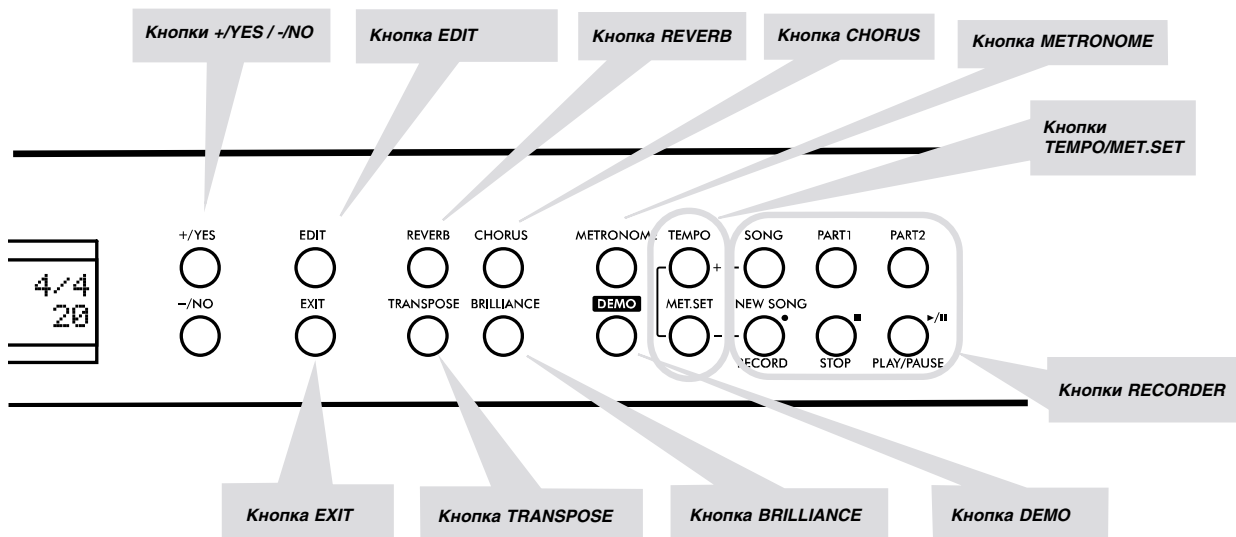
Кнопки +/YES / -/NO

Кнопка EDIT

Кнопка REVERB

Кнопка CHORUS

Кнопка METRONOME

Кнопки TEMPO/MET.SET

4/4
20

+/YES
–/NO
EDIT
EXIT
REVERB
TRANSPOSE
CHORUS
BRILLIANCE
METRONOM
DEMO
TEMPO
+
MET.SET
–
SONG
PART1
PART2
NEW SONG
RECORD
STOP
PLAY/PAUSE

Кнопки RECORDER

Кнопка EXIT

Кнопка TRANSPOSE

Кнопка BRILLIANCE

Кнопка DEMO